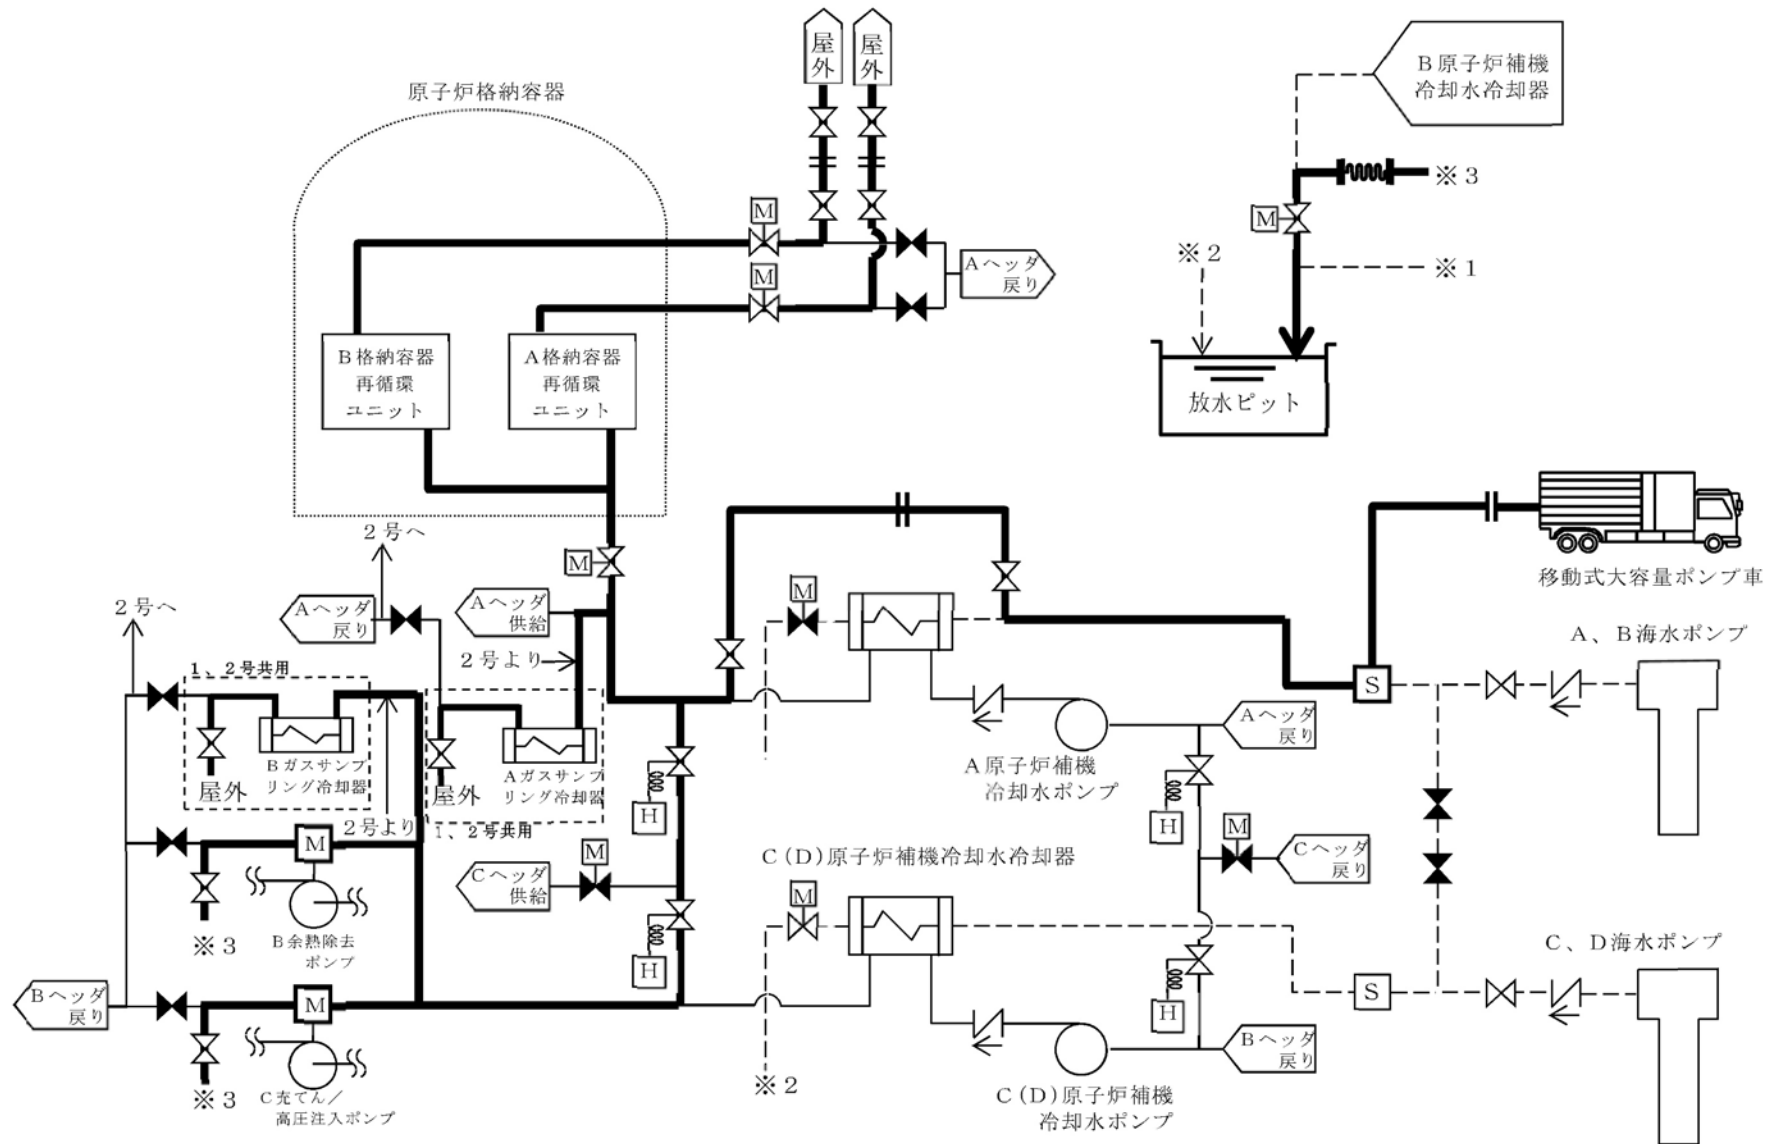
屋外
屋外
原子炉格納容器
B原子炉補機冷却水冷却器
※3
M
M
※2
※1
M
Aヘッダ戻り
B格納容器再循環ユニット
A格納容器再循環ユニット
放水ピット
移動式大容量ポンプ車
2号へ
M
2号へ
Aヘッダ戻り
Aヘッダ供給
M
A、B海水ポンプ
2号より
1、2号共用
S
Aヘッダ戻り
H
屋外
Bガスサンプリング冷却器
屋外
Aガスサンプリング冷却器
A原子炉補機冷却水ポンプ
2号より
1、2号共用
H
M
M
Cヘッダ戻り
M
C(D)原子炉補機冷却水冷却器
Cヘッダ供給
M
※3
B余熱除去ポンプ
H
C、D海水ポンプ
Bヘッダ戻り
M
S
H
※3
C充てん／高圧注入ポンプ
※2
Bヘッダ戻り
C(D)原子炉補機冷却水ポンプ